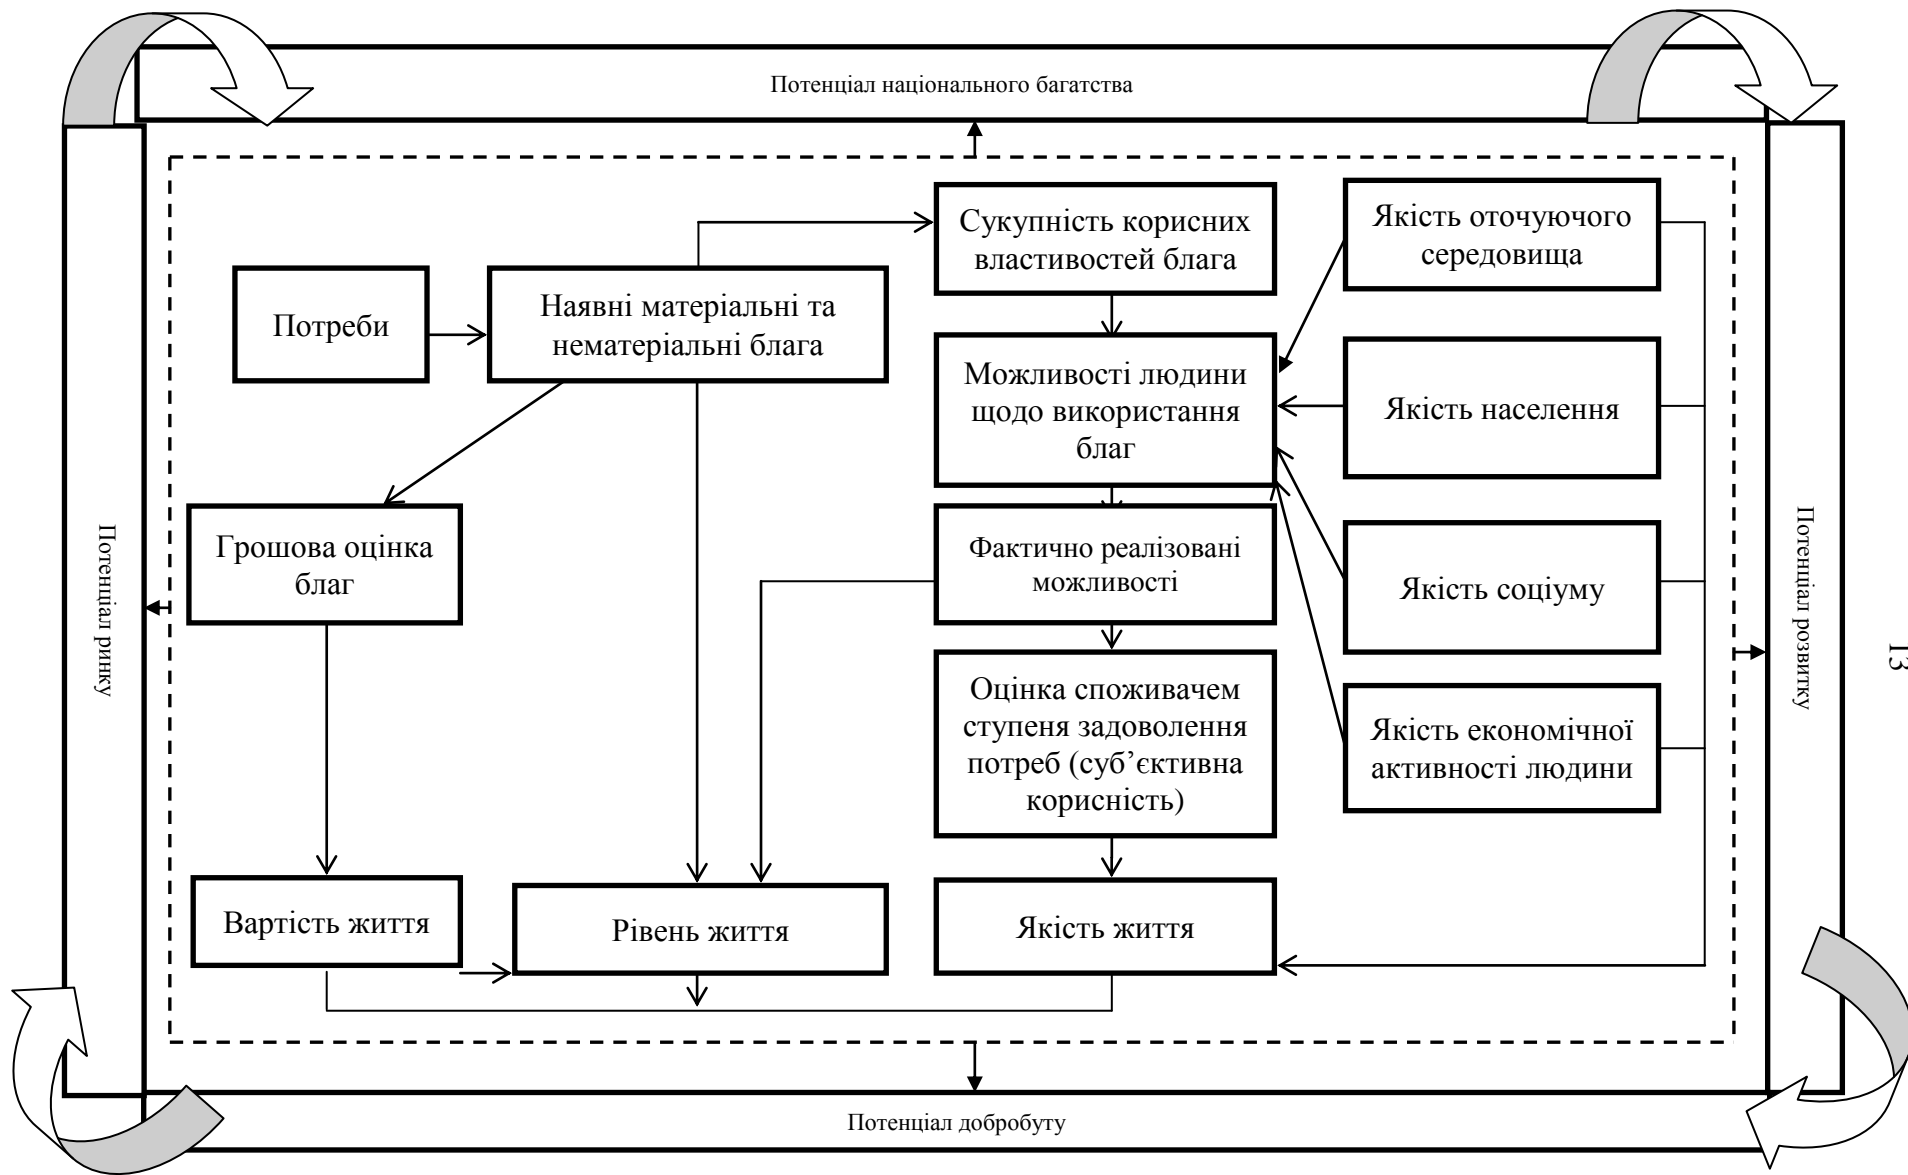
Потенціал національного багатства

Потенціал ринку

Потреби

Наявні матеріальні та нематеріальні блага

Сукупність корисних властивостей блага

Якість оточуючого середовища

Можливості людини щодо використання благ

Якість населення

Грошова оцінка благ

Фактично реалізовані можливості

Якість соціуму

Оцінка споживачем ступеня задоволення потреб (суб'єктивна корисність)

Якість економічної активності людини

Вартість життя

Рівень життя

Якість життя

Потенціал розвитку

Потенціал добробуту

13